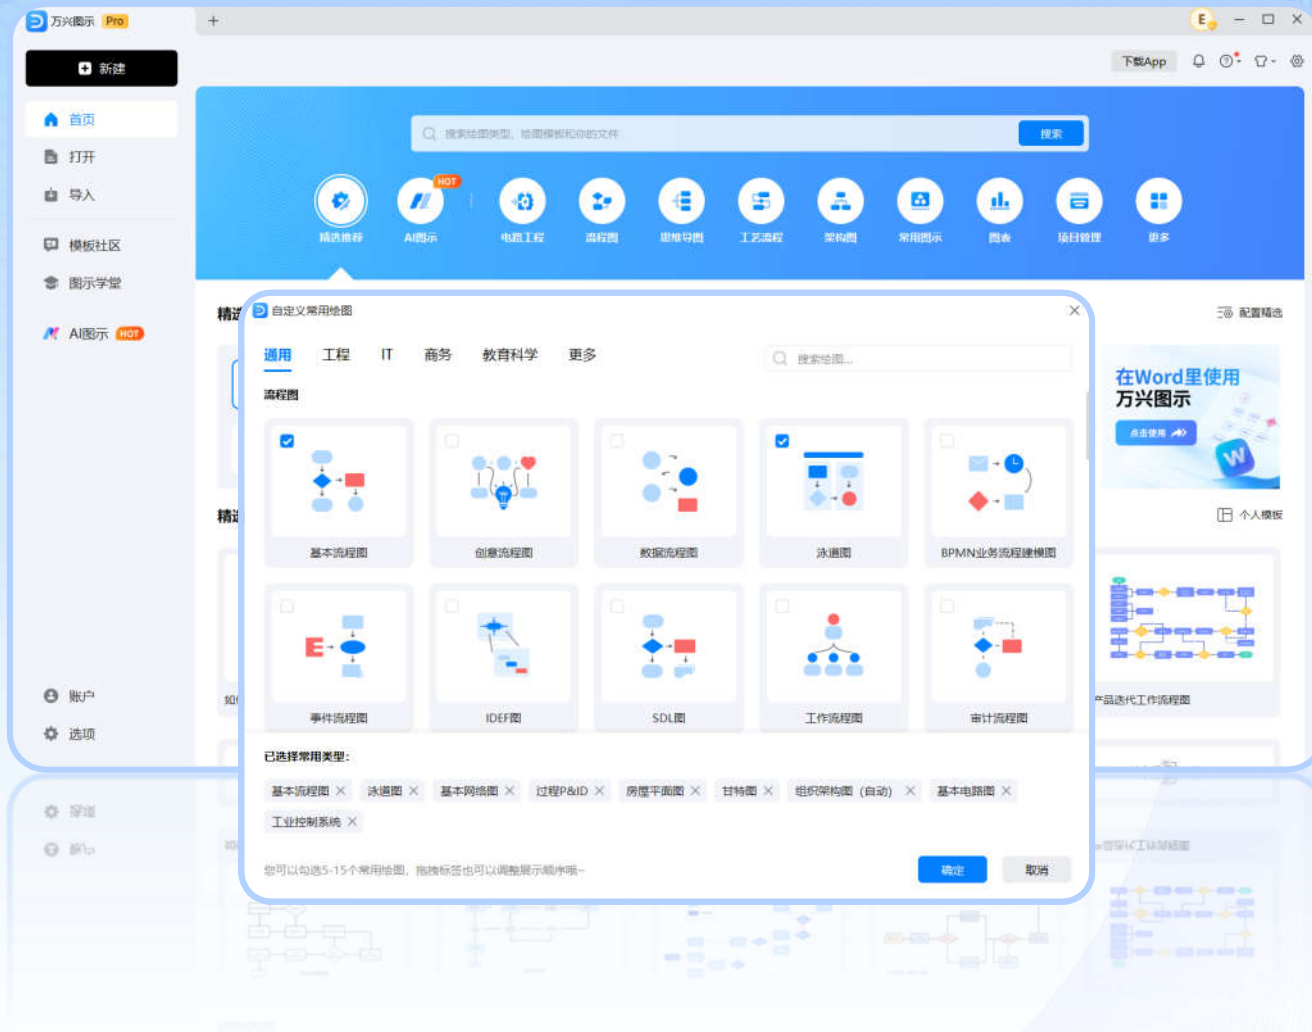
万兴图示 Pro

新建

首页
打开
导入
模板社区
图示学堂
AI图示 HOT

账户
选项

下载App

搜索绘图类型、绘图模板和你的文件
搜索

精选推荐
AI图示 HOT
电路工程
流程图
思维导图
工艺流程
架构图
常用图示
图表
项目管理
更多

精选
精选

配置精选

在Word里使用
万兴图示
点击使用

个人模板

产品迭代工作流程图

自定义常用绘图

通用
工程
IT
商务
教育科学
更多

搜索绘图...

流程图

基本流程图
创意流程图
数据流程图
泳道图
BPMN业务流程建模图
事件流程图
IDEF图
SDL图
工作流程图
审计流程图

已选择常用类型:

基本流程图 ×
泳道图 ×
基本网络图 ×
过程P&ID ×
房屋平面图 ×
甘特图 ×
组织架构图（自动） ×
基本电路图 ×
工业控制系统 ×

您可以勾选5-15个常用绘图，拖拽标签也可以调整展示顺序哦~

确定
取消